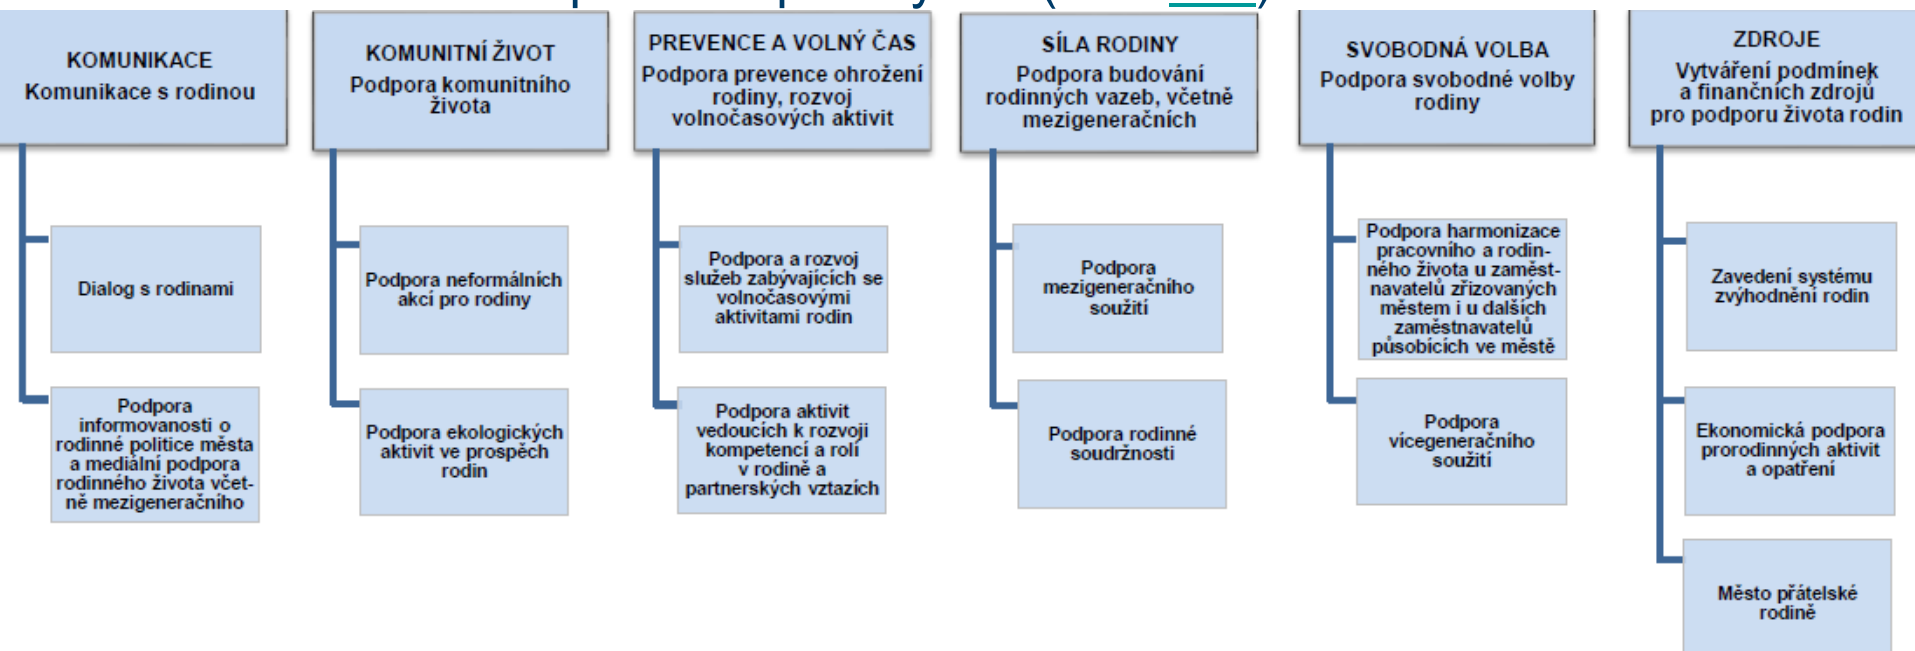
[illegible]

KOMUNIKACE
Komunikace s rodinou

Dialog s rodinami

Podpora informovanosti o rodinné politice města a mediální podpora rodinného života včetně mezigeneračního

KOMUNITNÍ ŽIVOT
Podpora komunitního života

Podpora neformálních akcí pro rodiny

Podpora ekologických aktivit ve prospěch rodin

PREVENCE A VOLNÝ ČAS
Podpora prevence ohrožení rodiny, rozvoj volnočasových aktivit

Podpora a rozvoj služeb zabývajících se volnočasovými aktivitami rodin

Podpora aktivit vedoucích k rozvoji kompetencí a rolí v rodině a partnerských vztazích

SÍLA RODINY
Podpora budování rodinných vazeb, včetně mezigeneračních

Podpora mezigeneračního soužití

Podpora rodinné soudržnosti

SVOBODNÁ VOLBA
Podpora svobodné volby rodiny

Podpora harmonizace pracovního a rodinného života u zaměstnavatelů zřizovaných městem i u dalších zaměstnavatelů působících ve městě

Podpora vícegeneračního soužití

ZDROJE
Vytváření podmínek a finančních zdrojů pro podporu života rodin

Zavedení systému zvýhodnění rodin

Ekonomická podpora prorodinných aktivit a opatření

Město přátelské rodině